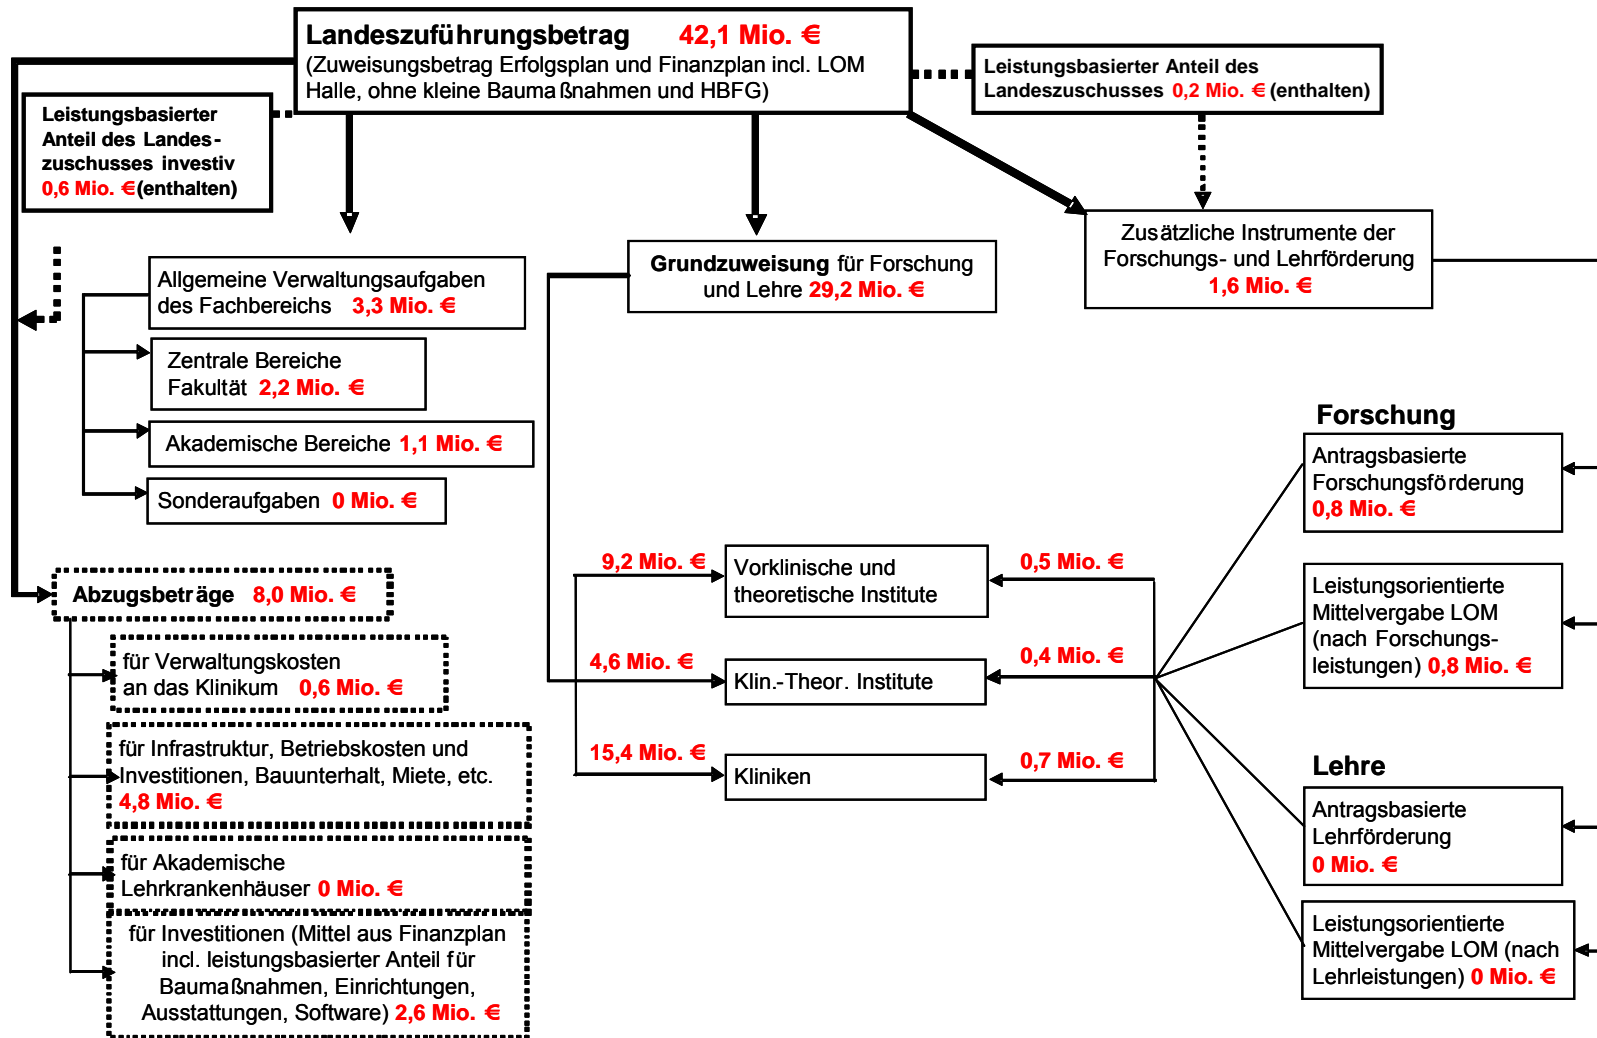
Landeszuführungsbetrag 42,1 Mio. €
(Zuweisungsbetrag Erfolgsplan und Finanzplan incl. LOM Halle, ohne kleine Baumaßnahmen und HBFG)

Leistungsbasierter Anteil des Landeszuschusses 0,2 Mio. € (enthalten)

Leistungsbasierter Anteil des Landeszuschusses investiv 0,6 Mio. € (enthalten)

Allgemeine Verwaltungsaufgaben des Fachbereichs 3,3 Mio. €

Zentrale Bereiche Fakultät 2,2 Mio. €

Akademische Bereiche 1,1 Mio. €

Sonderaufgaben 0 Mio. €

Grundzuweisung für Forschung und Lehre 29,2 Mio. €

Zusätzliche Instrumente der Forschungs- und Lehrförderung 1,6 Mio. €

Forschung

Antragsbasierte Forschungsförderung 0,8 Mio. €

Leistungsorientierte Mittelvergabe LOM (nach Forschungsleistungen) 0,8 Mio. €

Lehre

Antragsbasierte Lehrförderung 0 Mio. €

Leistungsorientierte Mittelvergabe LOM (nach Lehrleistungen) 0 Mio. €

9,2 Mio. €
Vorklinische und theoretische Institute
0,5 Mio. €

4,6 Mio. €
Klin.-Theor. Institute
0,4 Mio. €

15,4 Mio. €
Kliniken
0,7 Mio. €

Abzugsbeträge 8,0 Mio. €

für Verwaltungskosten an das Klinikum 0,6 Mio. €

für Infrastruktur, Betriebskosten und Investitionen, Bauunterhalt, Miete, etc. 4,8 Mio. €

für Akademische Lehrkrankenhäuser 0 Mio. €

für Investitionen (Mittel aus Finanzplan incl. leistungsbasierter Anteil für Baumaßnahmen, Einrichtungen, Ausstattungen, Software) 2,6 Mio. €